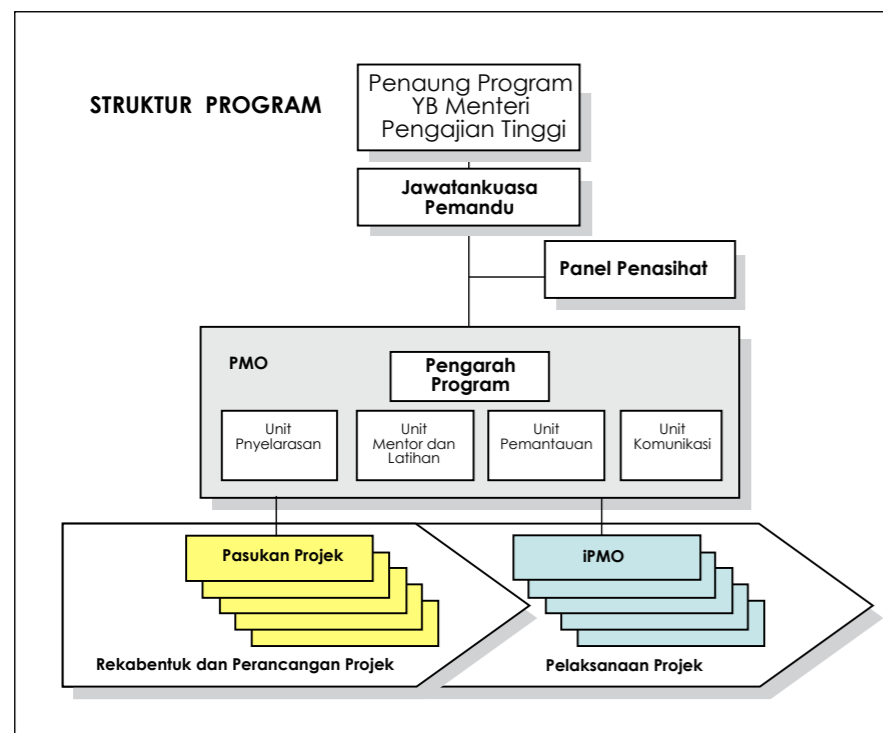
STRUKTUR PROGRAM

Penaung Program
YB Menteri
Pengajian Tinggi

Jawatankuasa
Pemandu

Panel Penasihat

PMO

Pengarah
Program

Unit
Pnyelarasan

Unit
Mentor dan
Latihan

Unit
Pemantauan

Unit
Komunikasi

Pasukan Projek

iPMO

Rekabentuk dan Perancangan Projek

Pelaksanaan Projek